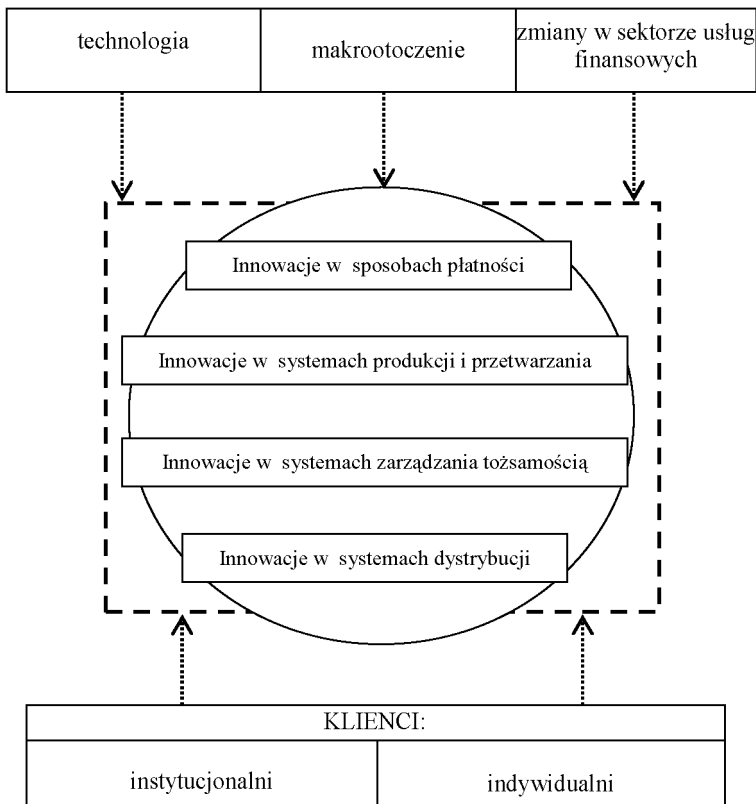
| technologia | makrootoczenie | zmiany w sektorze usług finansowych |
|---|---|---|

Innowacje w sposobach płatności

Innowacje w systemach produkcji i przetwarzania

Innowacje w systemach zarządzania tożsamością

Innowacje w systemach dystrybucji

| KLIENCI: | |
|---|---|
| instytucjonalni | indywidualni |